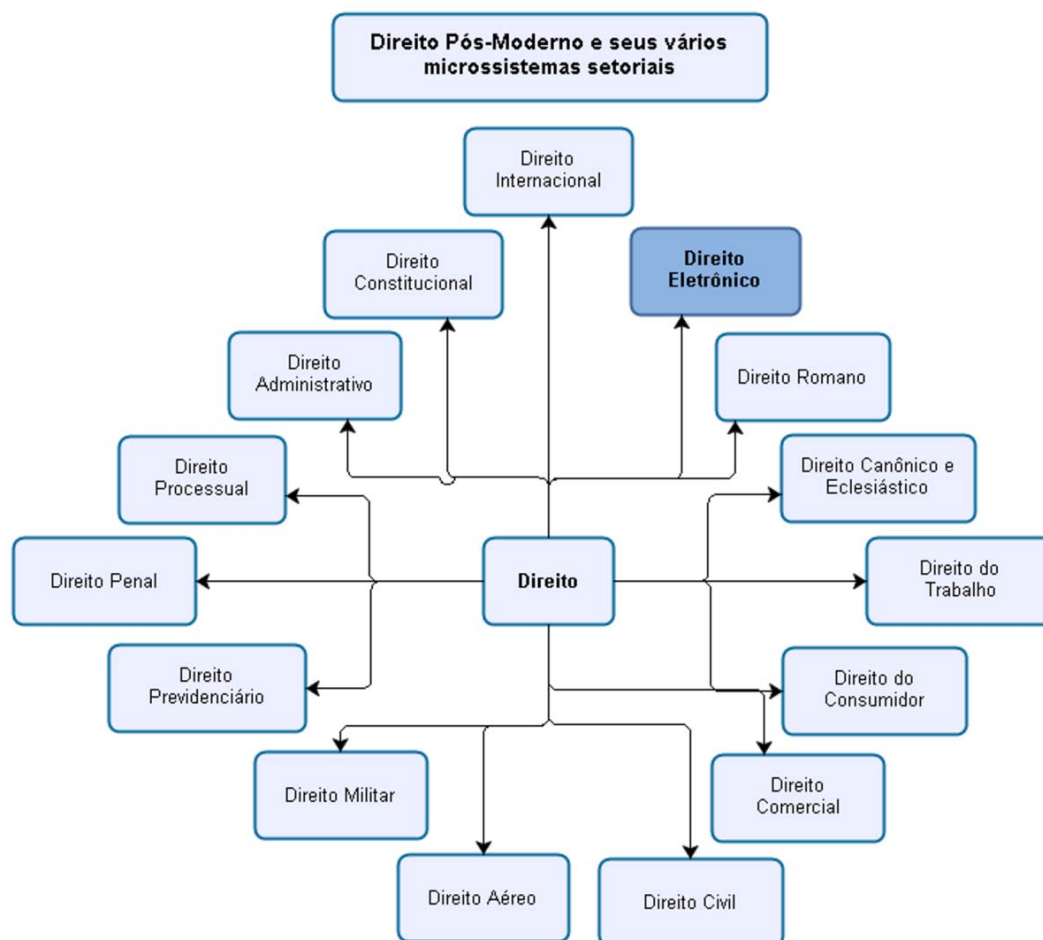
Direito Pós-Moderno e seus vários microssistemas setoriais

Direito Internacional

Direito Constitucional

Direito Eletrônico

Direito Administrativo

Direito Romano

Direito Processual

Direito Canônico e Eclesiástico

Direito Penal

Direito

Direito do Trabalho

Direito Previdenciário

Direito do Consumidor

Direito Militar

Direito Comercial

Direito Aéreo

Direito Civil